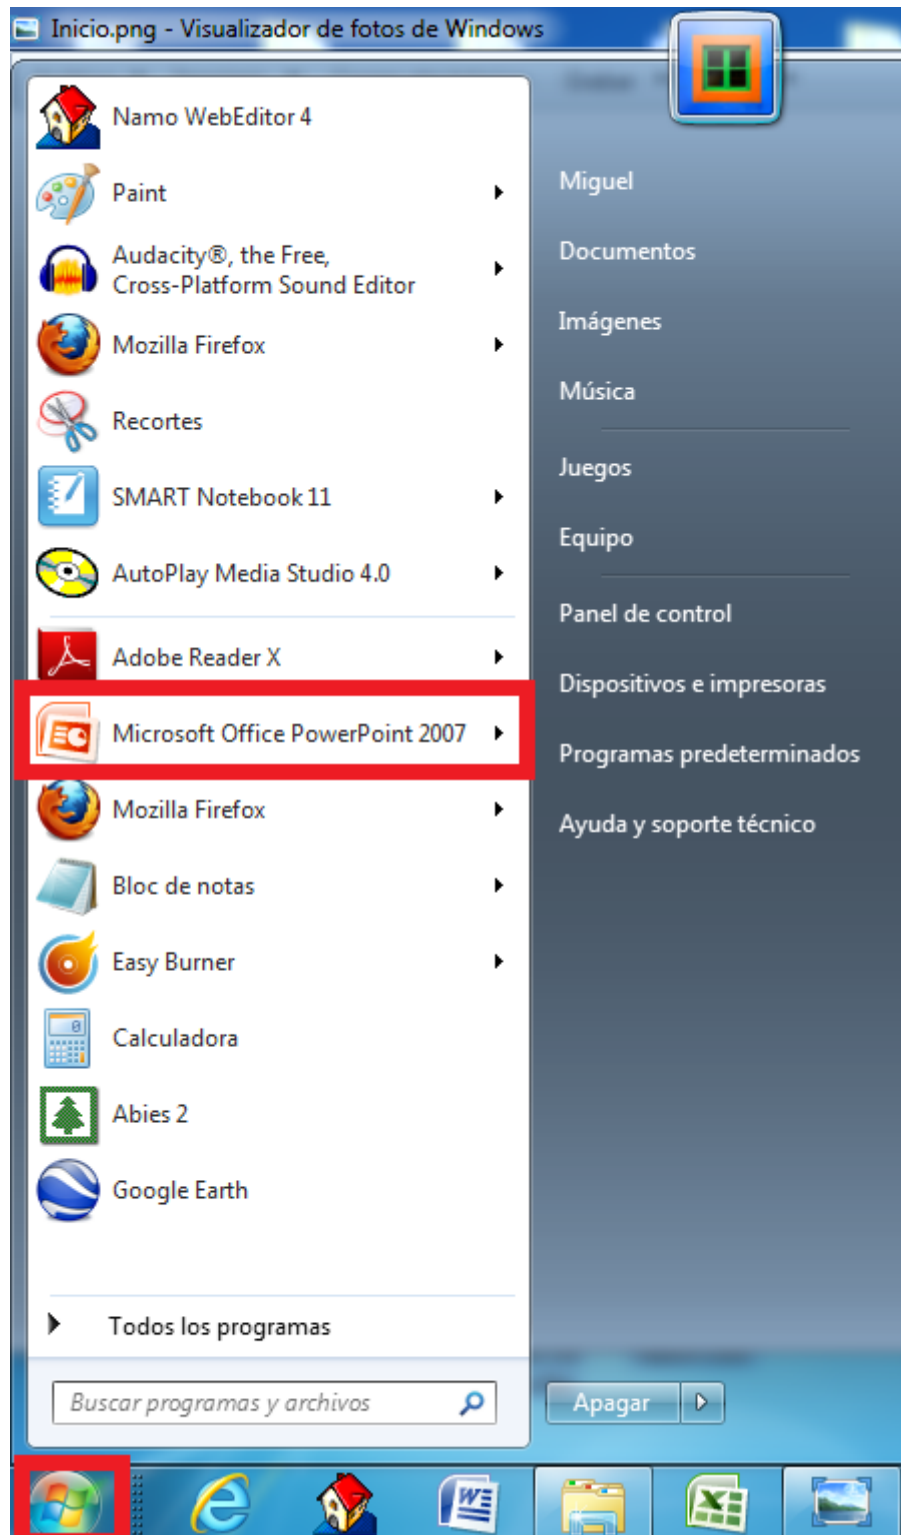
Inicio.png - Visualizador de fotos de Windows

Namo WebEditor 4
Paint
Audacity®, the Free, Cross-Platform Sound Editor
Mozilla Firefox
Recortes
SMART Notebook 11
AutoPlay Media Studio 4.0
Adobe Reader X
Microsoft Office PowerPoint 2007
Mozilla Firefox
Bloc de notas
Easy Burner
Calculadora
Abies 2
Google Earth

Todos los programas

Buscar programas y archivos

Miguel
Documentos
Imágenes
Música
Juegos
Equipo
Panel de control
Dispositivos e impresoras
Programas predeterminados
Ayuda y soporte técnico

Apagar